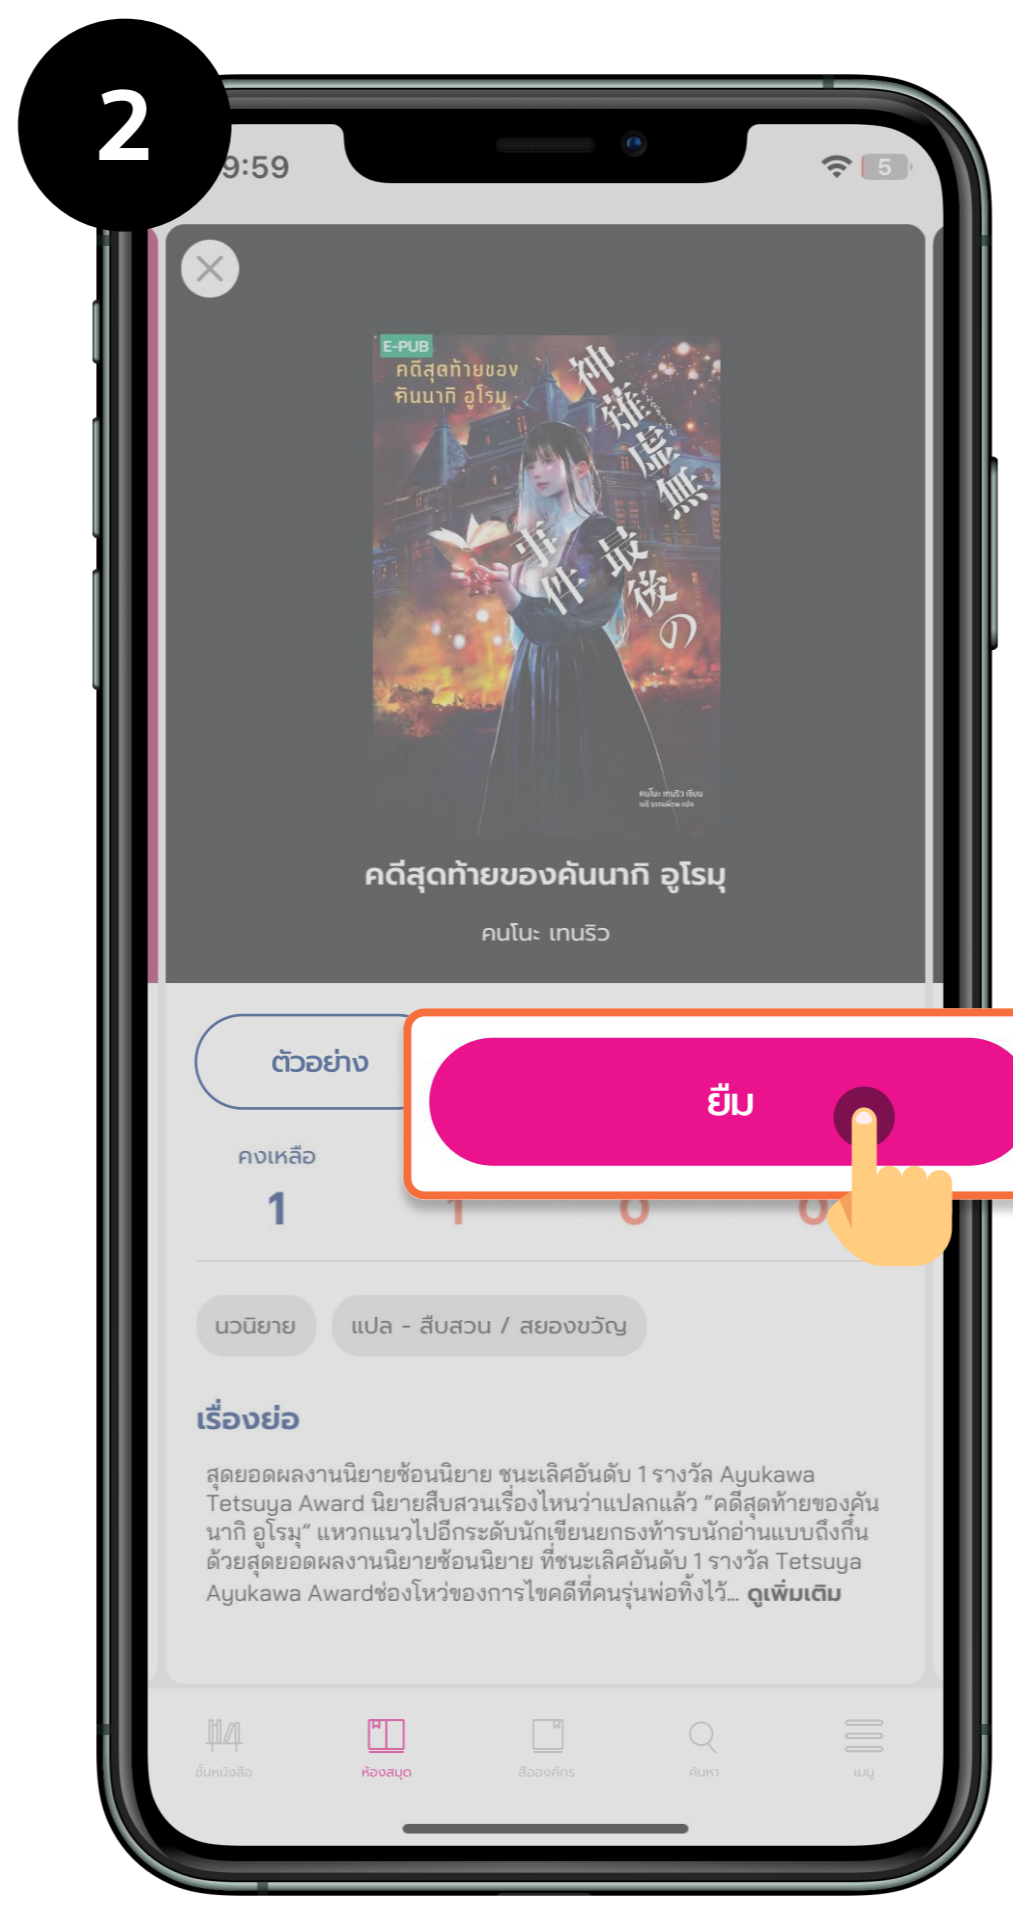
2

9:59

5

E-PUB
คดีสุดท้ายของ
คันนากิ อูโรมุ

神薙虚無最後の事件

คดีสุดท้ายของคันนากิ อูโรมุ

คนโนะ เทนริว

ตัวอย่าง

ยืม

คงเหลือ
1

1 0 0

นวนิยาย

แปล - สืบสวน / สยองขวัญ

เรื่องย่อ

สุดยอดผลงานนิยายซ้อนนิยาย ชนะเลิศอันดับ 1 รางวัล Ayukawa Tetsuya Award นิยายสืบสวนเรื่องไหนว่าแปลกแล้ว "คดีสุดท้ายของคันนากิ อูโรมุ" แหวกแนวไปอีกระดับนักเขียนยกธงท้ารบนักอ่านแบบถึงกึ๋น ด้วยสุดยอดผลงานนิยายซ้อนนิยาย ที่ชนะเลิศอันดับ 1 รางวัล Tetsuya Ayukawa Awardช่องโหว่ของการไขคดีที่คนรุ่นพ่อทิ้งไว้... ดูเพิ่มเติม

ชั้นหนังสือ

ห้องสมุด

ส้องค์กร

ค้นหา

เมนู